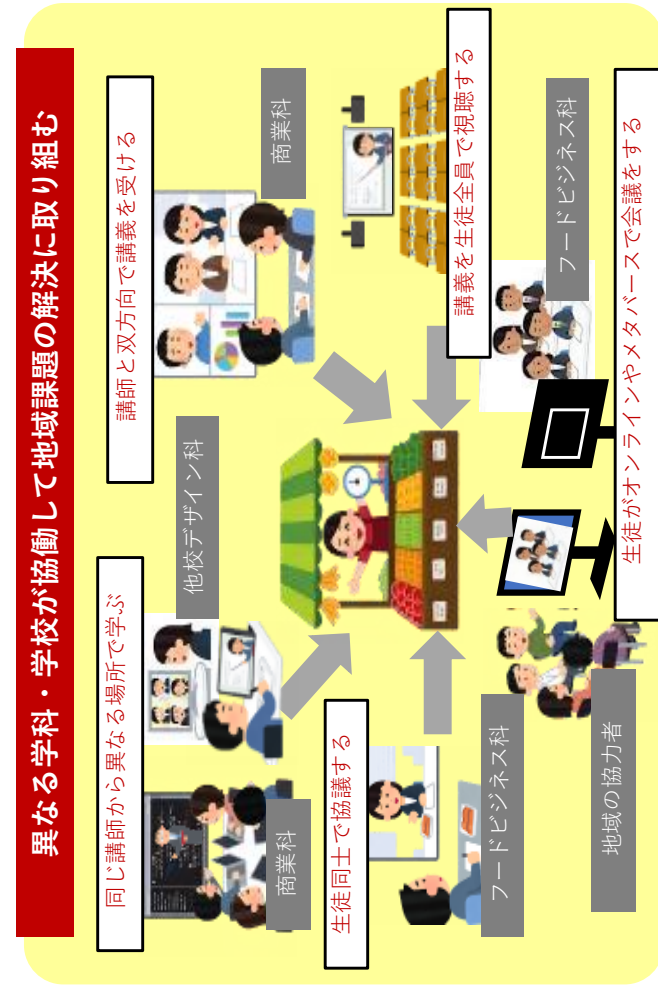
異なる学科・学校が協働して地域課題の解決に取り組む

講師と双方向で講義を受ける

商業科

講義を生徒全員で視聴する

フードビジネス科

生徒がオンラインやメタバースで会議をする

同じ講師から異なる場所で学ぶ

他校デザイン科

商業科

生徒同士で協議する

フードビジネス科

地域の協力者